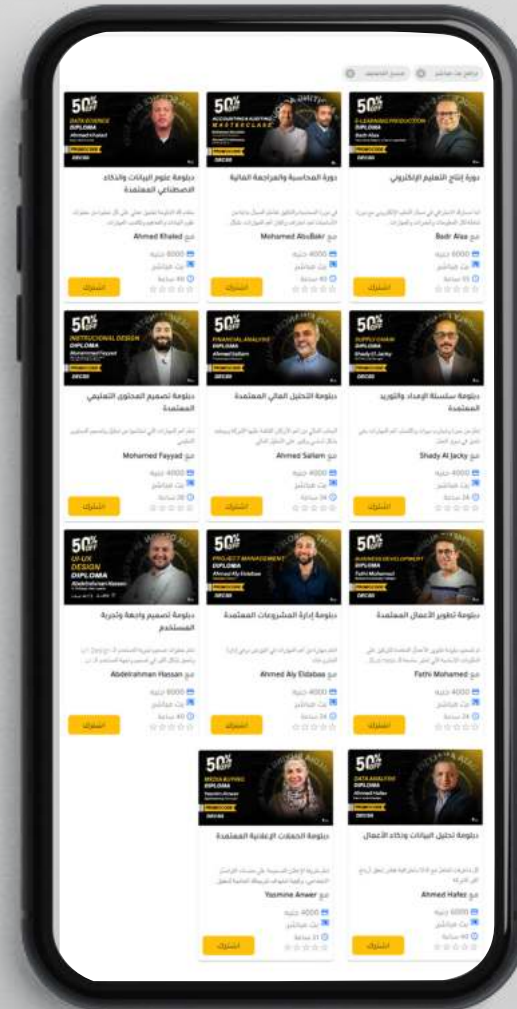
برامج بث مباشر | مسح التصفية

50% OFF
E-LEARNING PRODUCTION DIPLOMA
Badr Alsa
PROMO CODE DEC50

دورة إنتاج التعليم الإلكتروني

مع Badr Alsa
6000 جنيه
بث مباشر
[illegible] ساعة
اشترك

50% OFF
ACCOUNTING & AUDITING MASTERCLASS
PROMO CODE DEC50

دورة المحاسبة والمراجعة المالية

مع Mohamed AbuBakr
4000 جنيه
بث مباشر
40 ساعة
اشترك

50% OFF
DATA SCIENCE DIPLOMA
Ahmed Khaled
PROMO CODE DEC50

دبلومة علوم البيانات والذكاء الاصطناعي المعتمدة

مع Ahmed Khaled
6000 جنيه
بث مباشر
60 ساعة
اشترك

50% OFF
SUPPLY CHAIN DIPLOMA
Shady El Jacky
PROMO CODE DEC50

دبلومة سلسلة الإمداد والتوريد المعتمدة

مع Shady Al Jacky
4000 جنيه
بث مباشر
24 ساعة
اشترك

50% OFF
FINANCIAL ANALYSIS DIPLOMA
Ahmed Sallam
PROMO CODE DEC50

دبلومة التحليل المالي المعتمدة

مع Ahmed Sallam
4000 جنيه
بث مباشر
24 ساعة
اشترك

50% OFF
INSTRUCTIONAL DESIGN DIPLOMA
Mohammed Fayyad
PROMO CODE DEC50

دبلومة تصميم المحتوى التعليمي المعتمدة

مع Mohamed Fayyad
4000 جنيه
بث مباشر
30 ساعة
اشترك

50% OFF
BUSINESS DEVELOPMENT DIPLOMA
Fathi Mohamed
PROMO CODE DEC50

دبلومة تطوير الأعمال المعتمدة

مع Fathi Mohamed
4000 جنيه
بث مباشر
24 ساعة
اشترك

50% OFF
PROJECT MANAGEMENT DIPLOMA
Ahmed Aly Eldabaa
PROMO CODE DEC50

دبلومة إدارة المشروعات المعتمدة

مع Ahmed Aly Eldabaa
4000 جنيه
بث مباشر
24 ساعة
اشترك

50% OFF
UI-UX DESIGN DIPLOMA
Abdelrahman Hassan
PROMO CODE DEC50

دبلومة تصميم واجهة وتجربة المستخدم

مع Abdelrahman Hassan
6000 جنيه
بث مباشر
40 ساعة
اشترك

50% OFF
DATA ANALYSIS DIPLOMA
Ahmed Hafez
PROMO CODE DEC50

دبلومة تحليل البيانات وذكاء الأعمال

مع Ahmed Hafez
6000 جنيه
بث مباشر
40 ساعة
اشترك

50% OFF
MEDIA BUYING DIPLOMA
Yasmine Anwer
PROMO CODE DEC50

دبلومة الحملات الإعلانية المعتمدة

مع Yasmine Anwer
4000 جنيه
بث مباشر
21 ساعة
اشترك